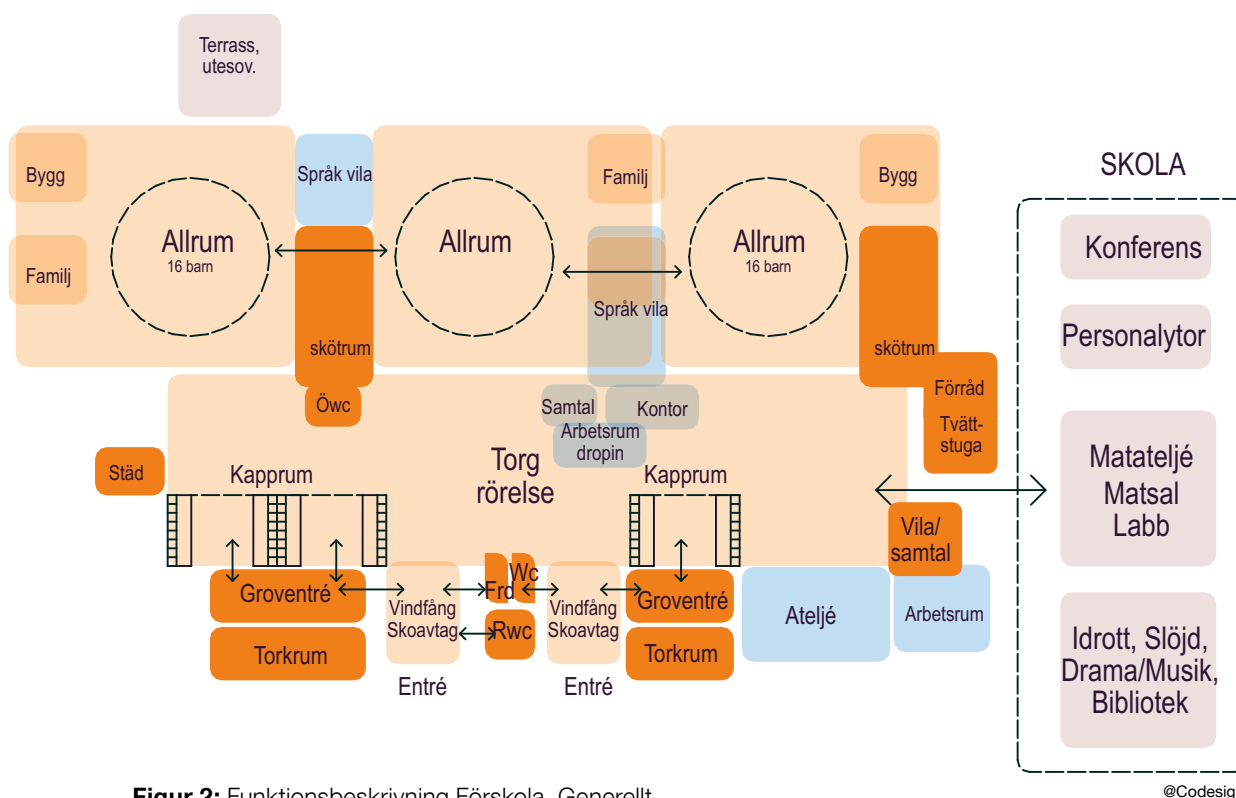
Terrass, utesov.

Bygg

Familj

Allrum
16 barn

Språk vila

skötrum

Öwc

Allrum

Familj

Språk vila

Allrum
16 barn

Bygg

skötrum

Förråd

Tvätt-stuga

Samtal

Kontor

Arbetsrum dropin

Torg rörelse

Städ

Kapprum

Kapprum

Vila/ samtal

Groventré

Torkrum

Vindfång Skoavtag

Entré

Frd

Wc

Rwc

Vindfång Skoavtag

Entré

Groventré

Torkrum

Ateljé

Arbetsrum

SKOLA

Konferens

Personalytor

Mateteljé
Matsal
Labb

Idrott, Slöjd, Drama/Musik, Bibliotek

@Codesig

Figur 2: Funktionsbeskrivning Förskola, Generellt